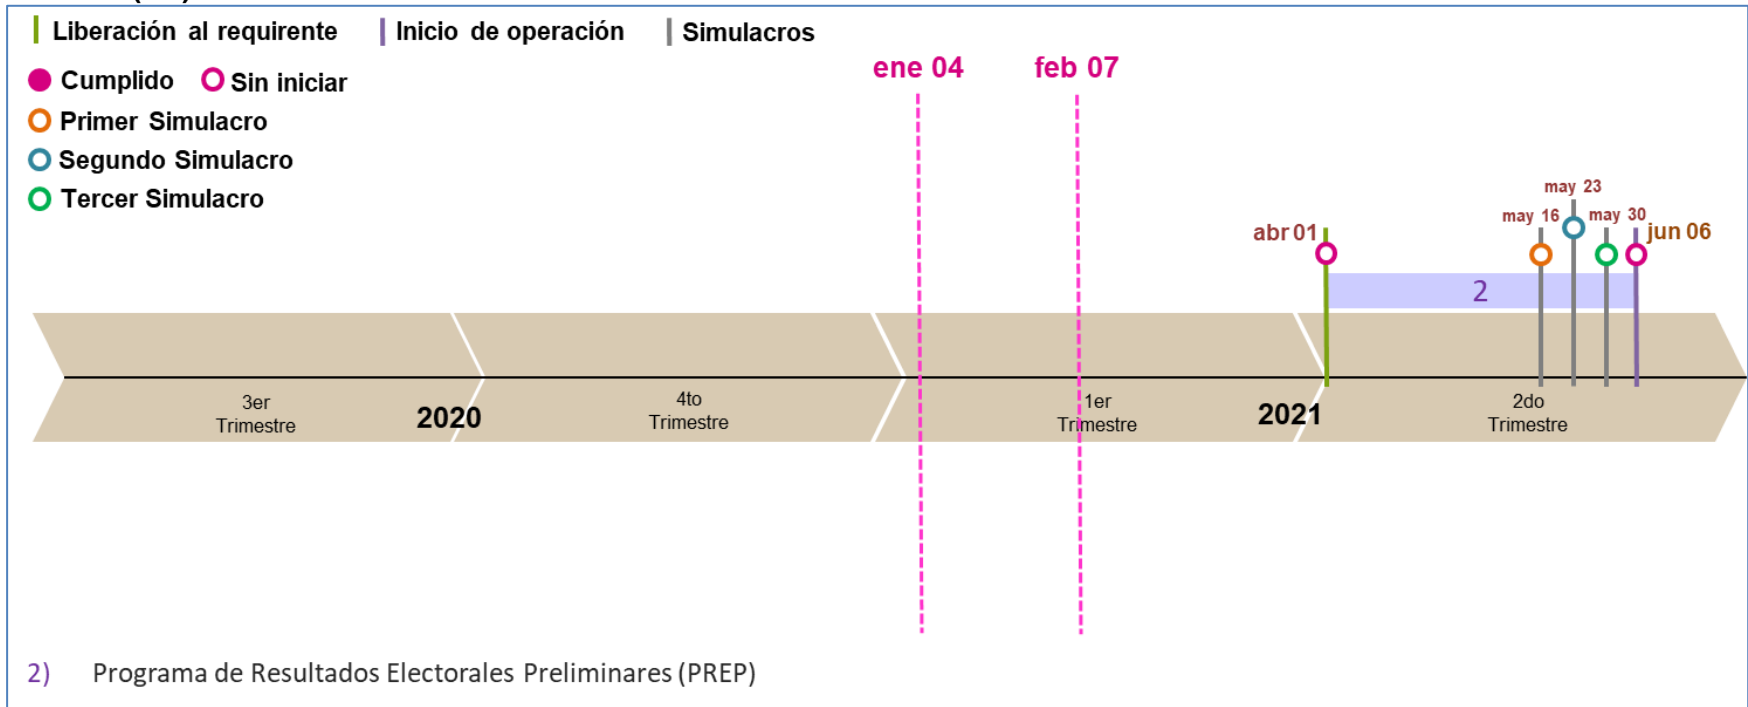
Liberación al requirente | Inicio de operación | Simulacros

Cumplido Sin iniciar
Primer Simulacro
Segundo Simulacro
Tercer Simulacro

ene 04
feb 07

abr 01
may 16
may 23
may 30
jun 06

2

3er Trimestre
2020
4to Trimestre
1er Trimestre
2021
2do Trimestre

2) Programa de Resultados Electorales Preliminares (PREP)